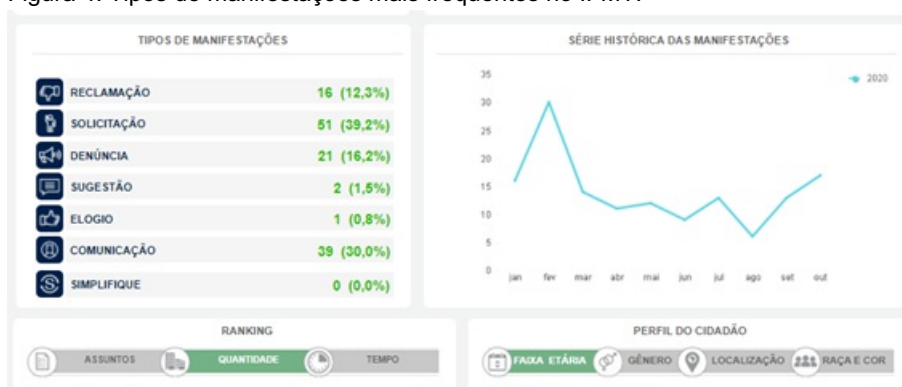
Figura 1: Tipos de manifestações mais frequentes no IFMA

TIPOS DE MANIFESTAÇÕES

| | |
|---|---|
| RECLAMAÇÃO | 16 (12,3%) |
| SOLICITAÇÃO | 51 (39,2%) |
| DENÚNCIA | 21 (16,2%) |
| SUGESTÃO | 2 (1,5%) |
| ELOGIO | 1 (0,8%) |
| COMUNICAÇÃO | 39 (30,0%) |
| SIMPLIFIQUE | 0 (0,0%) |

SÉRIE HISTÓRICA DAS MANIFESTAÇÕES

2020

35
30
25
20
15
10
5
0

jan fev mar abr mai jun jul ago set out

RANKING

ASSUNTOS QUANTIDADE TEMPO

PERFIL DO CIDADÃO

FAIXA ETÁRIA GÊNERO LOCALIZAÇÃO RAÇA E COR